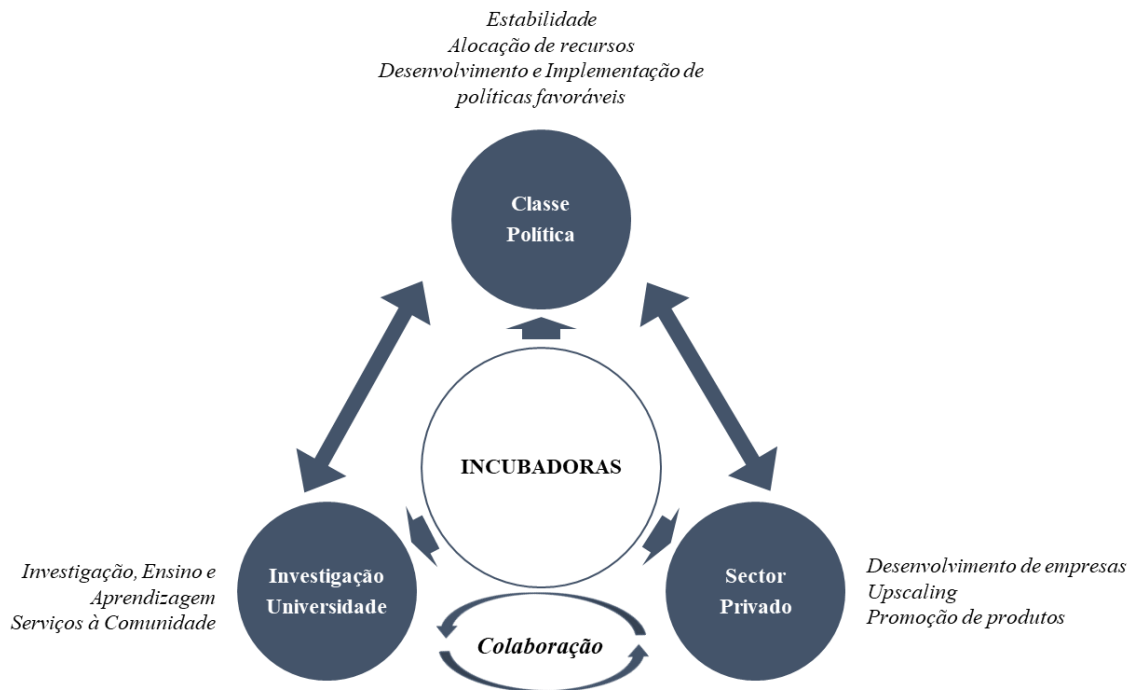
Estabilidade
Alocação de recursos
Desenvolvimento e Implementação de políticas favoráveis

Classe Política

INCUBADORAS

Investigação, Ensino e Aprendizagem
Serviços à Comunidade

Investigação Universidade

Colaboração

Sector Privado

Desenvolvimento de empresas
Upscaling
Promoção de produtos